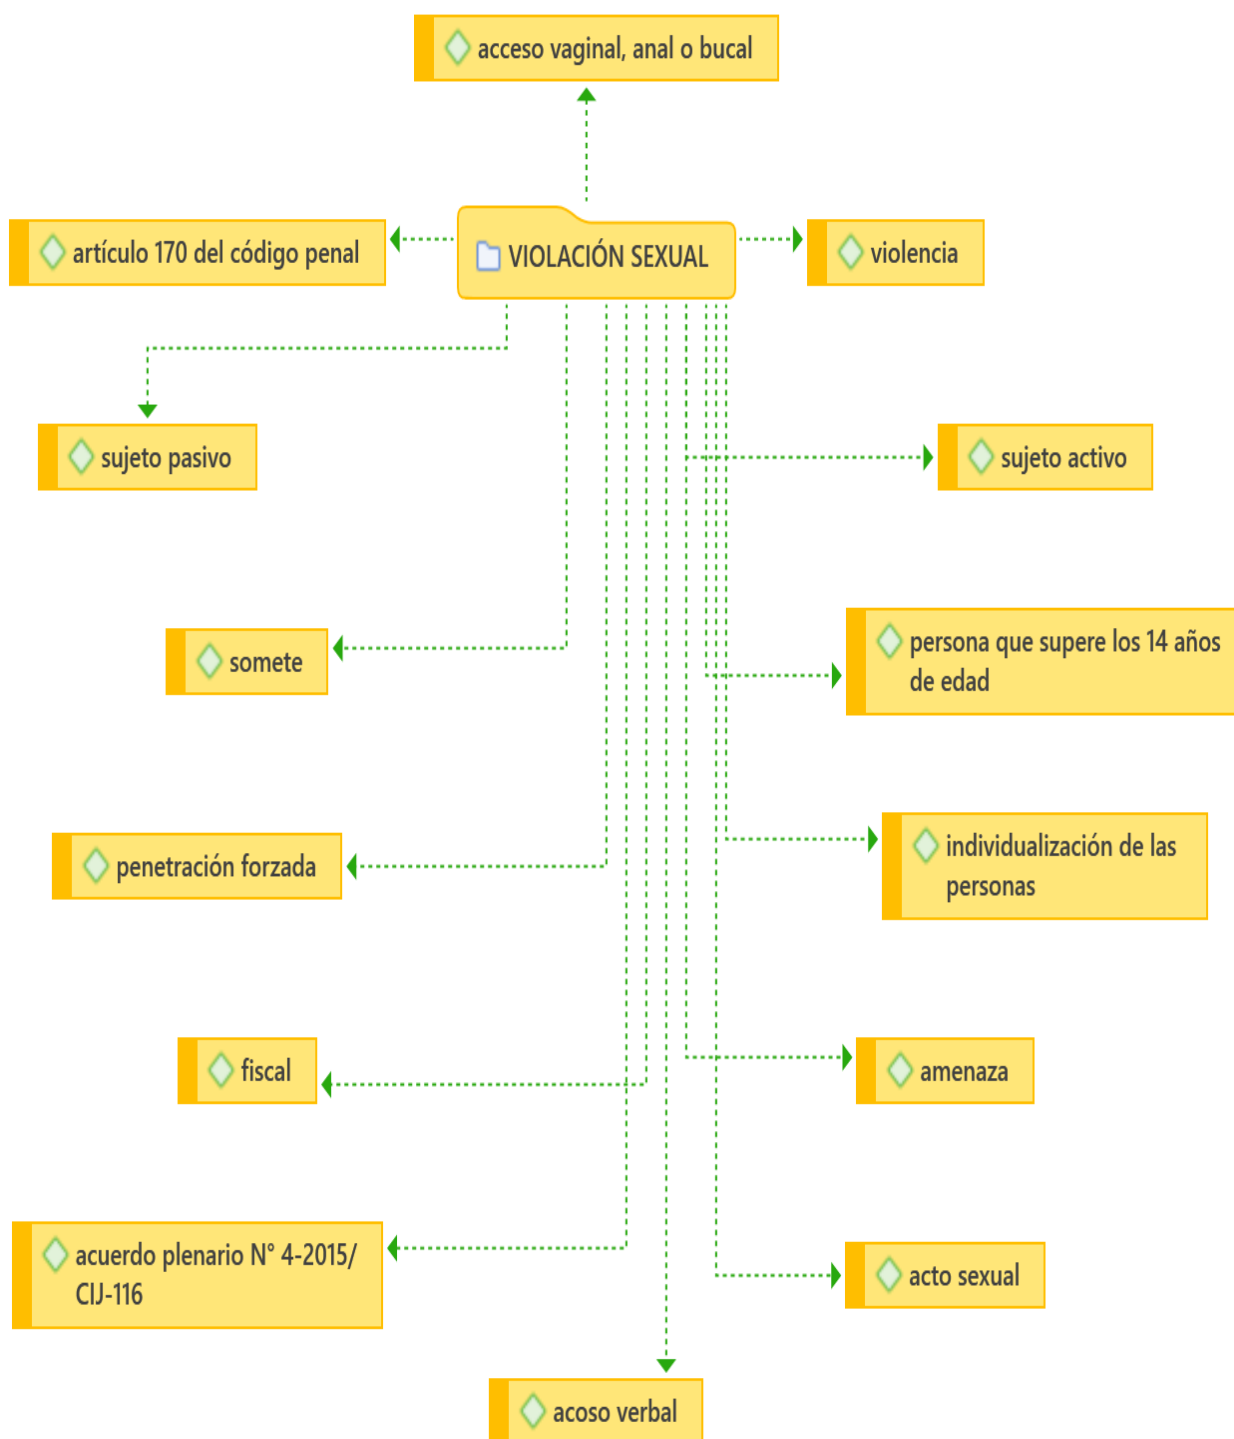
acceso vaginal, anal o bucal

artículo 170 del código penal

VIOLACIÓN SEXUAL

violencia

sujeto pasivo

sujeto activo

somete

persona que supere los 14 años de edad

penetración forzada

individualización de las personas

fiscal

amenaza

acuerdo plenario N° 4-2015/ CIJ-116

acto sexual

acoso verbal